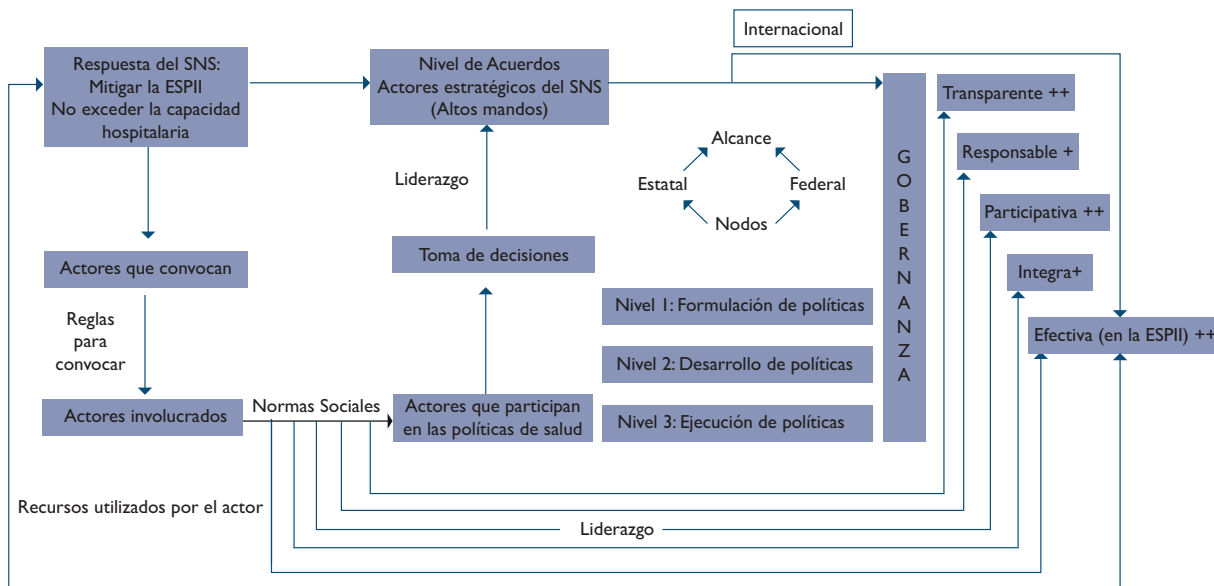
Internacional

Respuesta del SNS:
Mitigar la ESPII
No exceder la capacidad hospitalaria

Nivel de Acuerdos
Actores estratégicos del SNS
(Altos mandos)

GOBERNANZA

Transparente ++

Responsable +

Participativa ++

Integra+

Efectiva (en la ESPII) ++

Alcance
Estatal
Federal
Nodos

Liderazgo

Toma de decisiones

Actores que convocan

Reglas para convocar

Nivel 1: Formulación de políticas

Nivel 2: Desarrollo de políticas

Nivel 3: Ejecución de políticas

Actores involucrados

Normas Sociales

Actores que participan en las políticas de salud

Recursos utilizados por el actor

Liderazgo